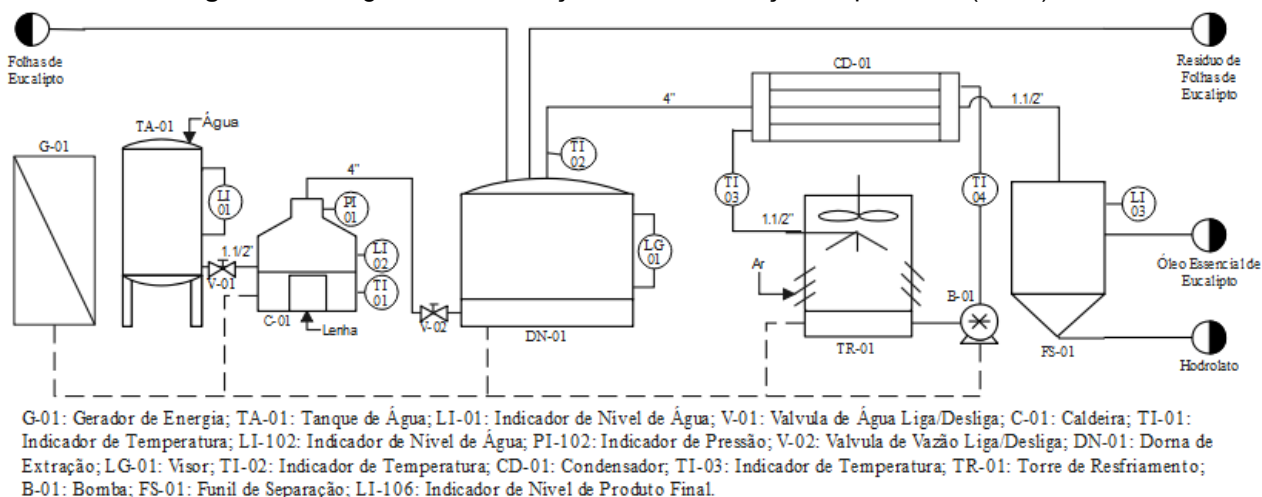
Folhas de Eucalipto

Resíduo de Folhas de Eucalipto

Óleo Essencial de Eucalipto

Hodrolato

G-01

TA-01

Água

LI 01

V-01

1.1/2"

4"

PI 01

LI 02

TI 01

C-01

Lenha

V-02

TI 02

4"

LG 01

DN-01

CD-01

1.1/2"

TI 03

TI 04

1.1/2"

Ar

B-01

TR-01

LI 03

FS-01

G-01: Gerador de Energia; TA-01: Tanque de Água; LI-01: Indicador de Nivel de Água; V-01: Valvula de Água Liga/Desliga; C-01: Caldeira; TI-01: Indicador de Temperatura; LI-102: Indicador de Nivel de Água; PI-102: Indicador de Pressão; V-02: Valvula de Vazão Liga/Desliga; DN-01: Dorna de Extração; LG-01: Visor; TI-02: Indicador de Temperatura; CD-01: Condensador; TI-03: Indicador de Temperatura; TR-01: Torre de Resfriamento; B-01: Bomba; FS-01: Funil de Separação; LI-106: Indicador de Nivel de Produto Final.